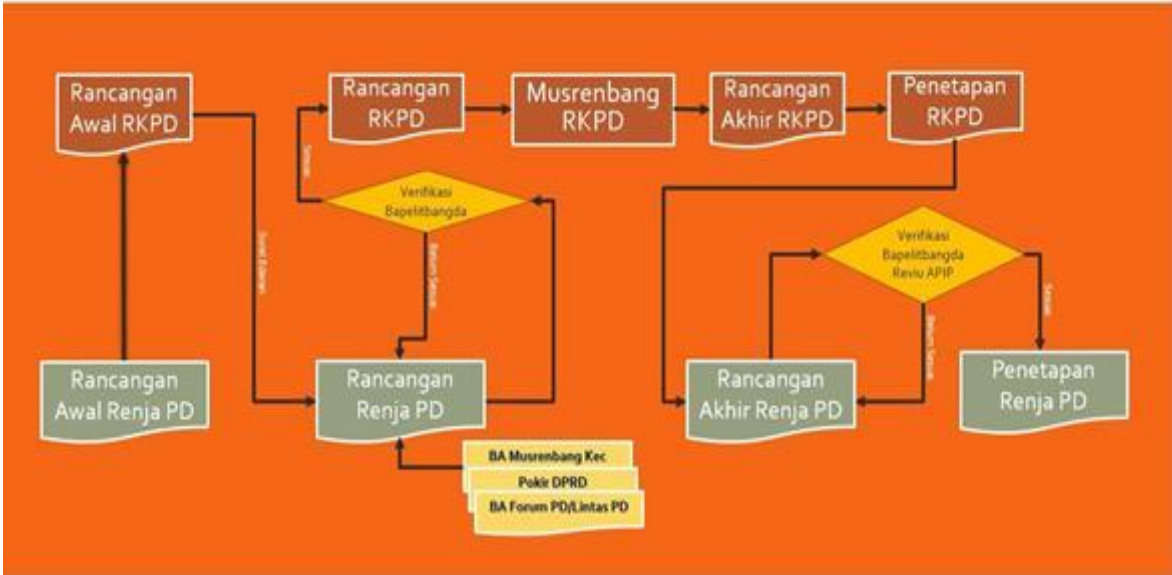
Rancangan Awal RKPD

Rancangan RKPD

Musrenbang RKPD

Rancangan Akhir RKPD

Penetapan RKPD

Sesuai

Verifikasi Bapelitbangda

Surat Edaran

Belum Sesuai

Verifikasi Bapelitbangda Reviu APIP

Sesuai

Belum Sesuai

Rancangan Awal Renja PD

Rancangan Renja PD

Rancangan Akhir Renja PD

Penetapan Renja PD

BA Musrenbang Kec

Pokir DPRD

BA Forum PD/Lintas PD